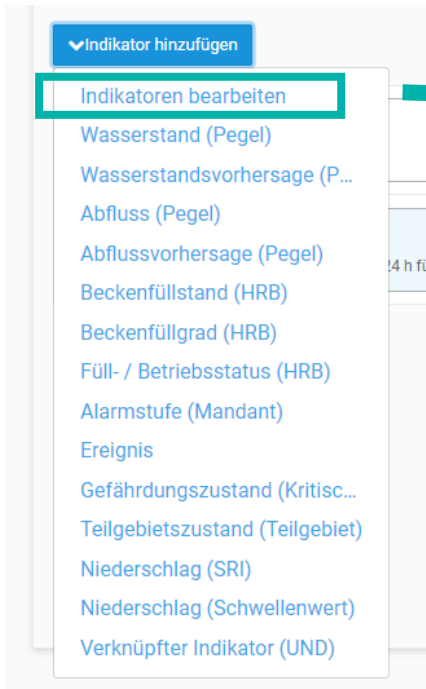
Indikator hinzufügen

Indikatoren bearbeiten
Wasserstand (Pegel)
Wasserstandsvorhersage (P...
Abfluss (Pegel)
Abflussvorhersage (Pegel)
Beckenfüllstand (HRB)
Beckenfüllgrad (HRB)
Füll- / Betriebsstatus (HRB)
Alarmstufe (Mandant)
Ereignis
Gefährdungszustand (Kritisc...
Teilgebietszustand (Teilgebiet)
Niederschlag (SRI)
Niederschlag (Schwellenwert)
Verknüpfter Indikator (UND)

24 h fü